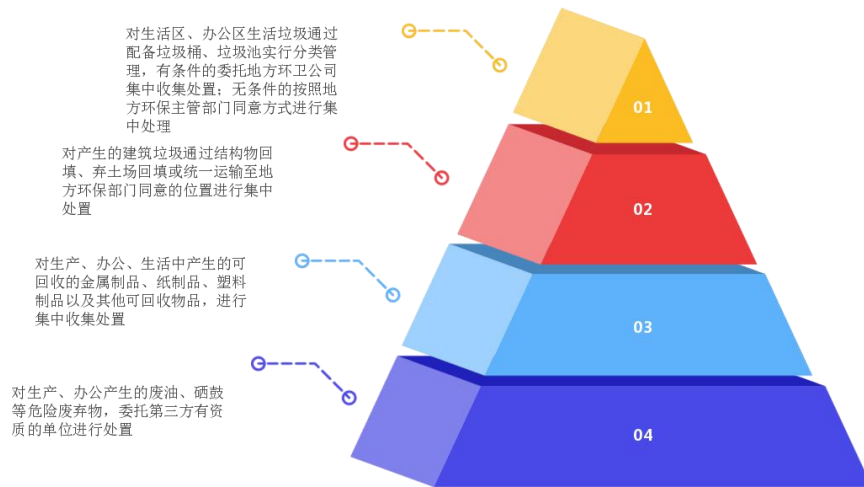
对生活区、办公区生活垃圾通过配备垃圾桶、垃圾池实行分类管理，有条件的委托地方环卫公司集中收集处置；无条件的按照地方环保主管部门同意方式进行集中处理

01

对产生的建筑垃圾通过结构物回填、弃土场回填或统一运输至地方环保部门同意的位置进行集中处置

02

对生产、办公、生活中产生的可回收的金属制品、纸制品、塑料制品以及其他可回收物品，进行集中收集处置

03

对生产、办公产生的废油、硒鼓等危险废弃物，委托第三方有资质的单位进行处置

04